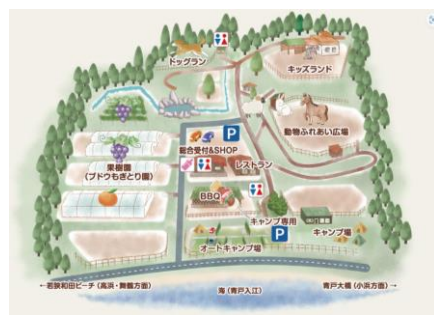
ドッグラン

キッズランド

ゆぎ

動物ふれあい広場

P

総合受付&SHOP

レストラン

果樹園
(ブドウもぎとり園)

BBQ

キャンプ専用

キャンプ場

P

オートキャンプ場

←若狭和田ビーチ(高浜・舞鶴方面)

海(青戸入江)

青戸大橋(小浜方面)→